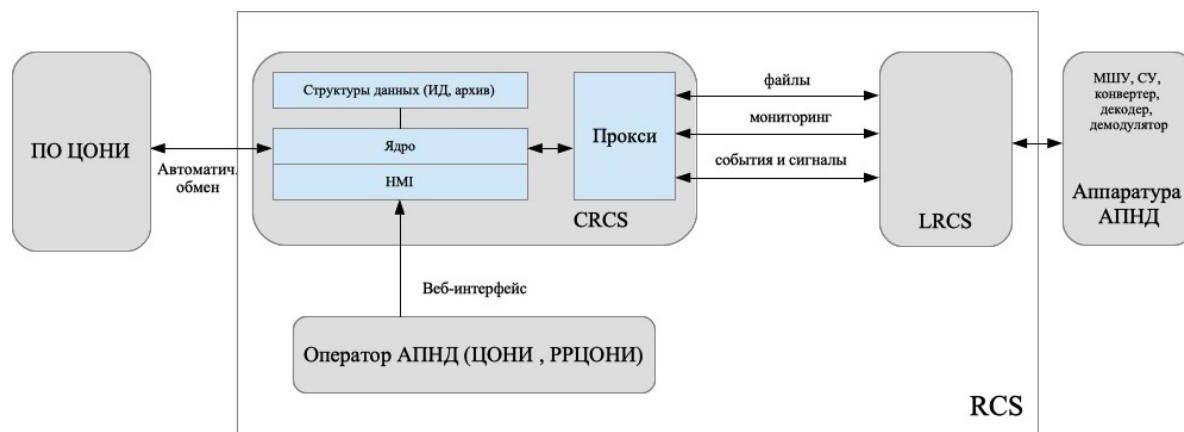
ПО ЦОНИ

Автоматич. обмен

Структуры данных (ИД, архив)

Ядро

HMI

Прокси

CRCS

файлы

мониторинг

события и сигналы

LRCS

МШУ, СУ, конвертер, декодер, демодулятор

Аппаратура АПНД

Веб-интерфейс

Оператор АПНД (ЦОНИ , РРЦОНИ)

RCS